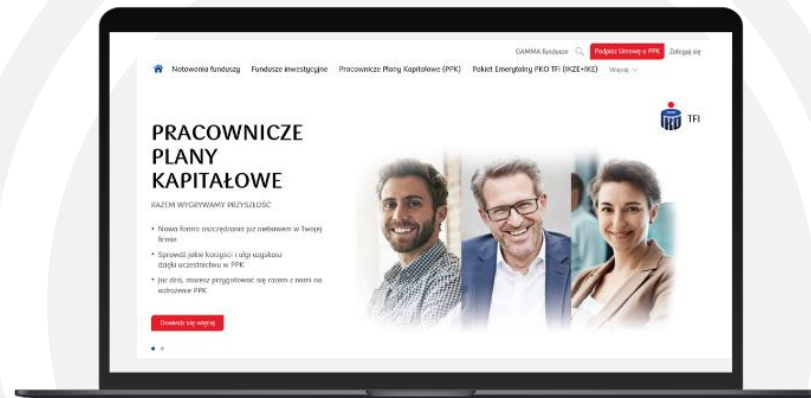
GAMMA fundusze Podpisz Umowę o PPK Zaloguj się

Notowania funduszy Fundusze inwestycyjne Pracownicze Plany Kapitałowe (PPK) Pakiet Emerytalny PKO TFI (IKZE+IKE) Więcej

TFI

PRACOWNICZE PLANY KAPITAŁOWE

RAZEM WYGRYWAMY PRZYSZŁOŚĆ

• Nowa forma oszczędzania już niebawem w Twojej firmie
• Sprawdź jakie korzyści i ulgi uzyskasz dzięki uczestnictwu w PPK
• Już dziś, możesz przygotować się razem z nami na wdrożenie PPK

Dowiedz się więcej